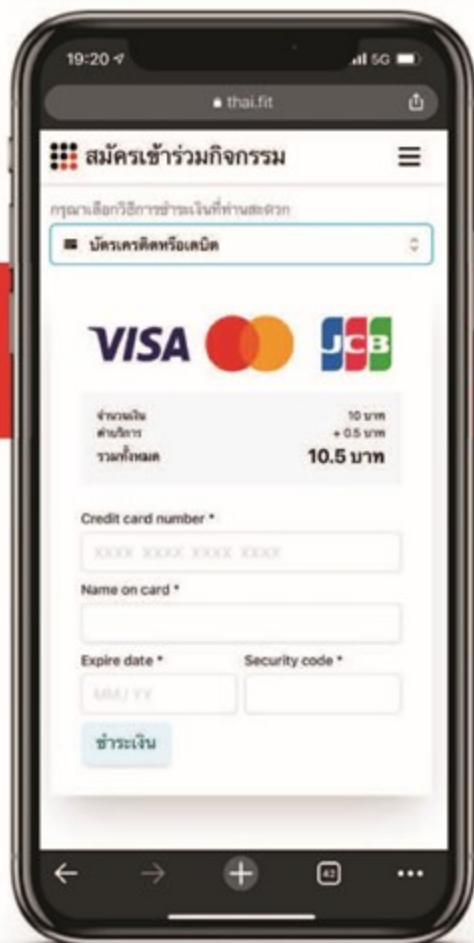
19:20
5G

thai.fit

สมัครเข้าร่วมกิจกรรม

กรุณาเลือกวิธีการชำระเงินที่ท่านสะดวก

บัตรเครดิตหรือเดบิต

VISA

JCB

| จำนวนเงิน | 10 บาท |
|---|---|
| ค่าบริการ | + 0.5 บาท |
| รวมทั้งหมด | 10.5 บาท |

Credit card number *

XXXX XXXX XXXX XXXX

Name on card *

Expire date *

Security code *

MM / YY

ชำระเงิน

42